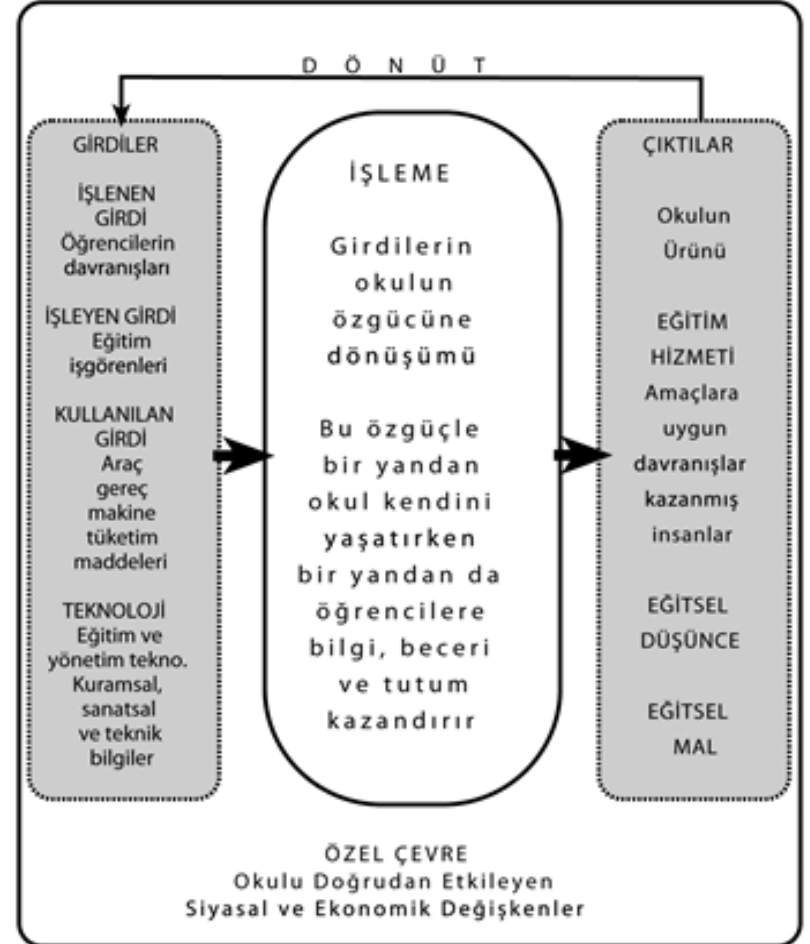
D Ö N Ü T

GİRDİLER

İŞLENEN GİRDİ
Öğrencilerin davranışları

İŞLEYEN GİRDİ
Eğitim işgörenleri

KULLANILAN GİRDİ
Araç gereç makine tüketim maddeleri

TEKNOLOJİ
Eğitim ve yönetim tekno. Kuramsal, sanatsal ve teknik bilgiler

İŞLEME

Girdilerin okulun özgücüne dönüşümü

Bu özgüçle bir yandan okul kendini yaşatırken bir yandan da öğrencilere bilgi, beceri ve tutum kazandırır

ÇIKTILAR

Okulun Ürünü

EĞİTİM HİZMETİ
Amaçlara uygun davranışlar kazanmış insanlar

EĞİTSEL DÜŞÜNCE

EĞİTSEL MAL

ÖZEL ÇEVRE
Okulu Doğrudan Etkileyen
Siyasal ve Ekonomik Değişkenler